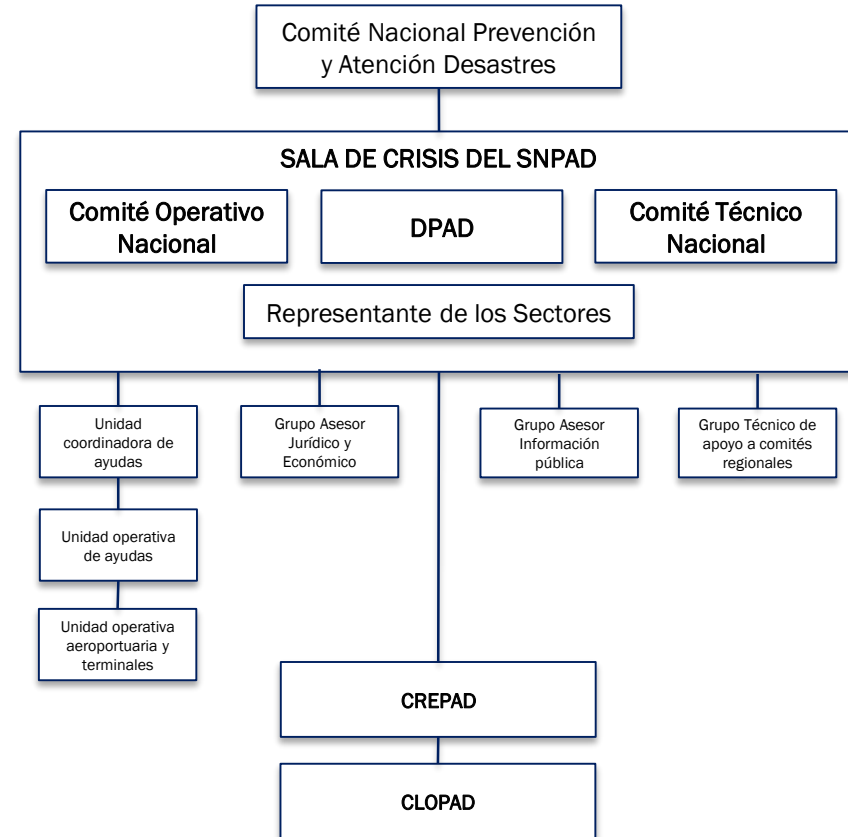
Comité Nacional Prevención y Atención Desastres

SALA DE CRISIS DEL SNPAD

Comité Operativo Nacional

DPAD

Comité Técnico Nacional

Representante de los Sectores

Unidad coordinadora de ayudas

Grupo Asesor Jurídico y Económico

Grupo Asesor Información pública

Grupo Técnico de apoyo a comités regionales

Unidad operativa de ayudas

Unidad operativa aeroportuaria y terminales

CREPAD

CLOPAD